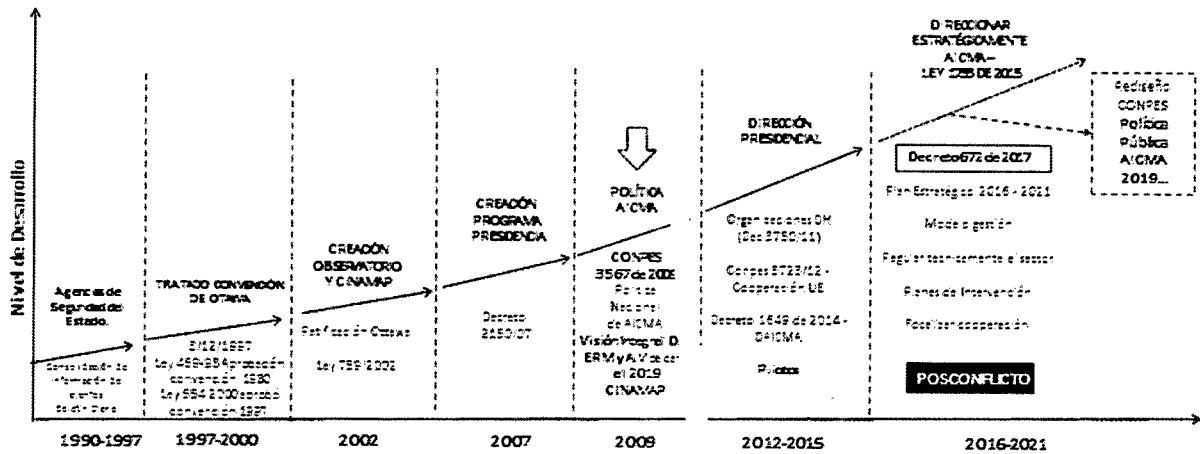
Nivel de Desarrollo

Agencias de Seguridad del Estado.

Consolidación de información de eventos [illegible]

TRATADO CONVENCIÓN DE OTAWA

3/12/1997
Ley 469/1998 aprobación convención 1930
Ley 554 2000 aprobó convención 1997

CREACIÓN OBSERVATORIO Y CINAMAP

Ratificación Ottawa

Ley 759/2002

CREACIÓN PROGRAMA PRESIDENCIA

Decreto 2150/07

POLÍTICA AICMA

CONPES 3567 de 2009
Política Nacional de AICMA
Visión Integral D ERM y AV de cara el 2019
CINAMAP

DIRECCIÓN PRESIDENCIAL

Organizaciones DH (Dec 2750/11)

Conpes 3723/12 - Cooperación UE

Decreto 1649 de 2014 - DAICMA

Pilotos

DIRECCIONAR ESTRATÉGICAMENTE AICMA – LEY 1753 DE 2015

Decreto 672 de 2017

Plan Estratégico 2016 - 2021

Modelo gestión

Regular técnicamente el sector

Planes de Intervención

Focalizar cooperación

POSCONFLICTO

Rediseño CONPES Política Pública AICMA 2019...

1990-1997
1997-2000
2002
2007
2009
2012-2015
2016-2021